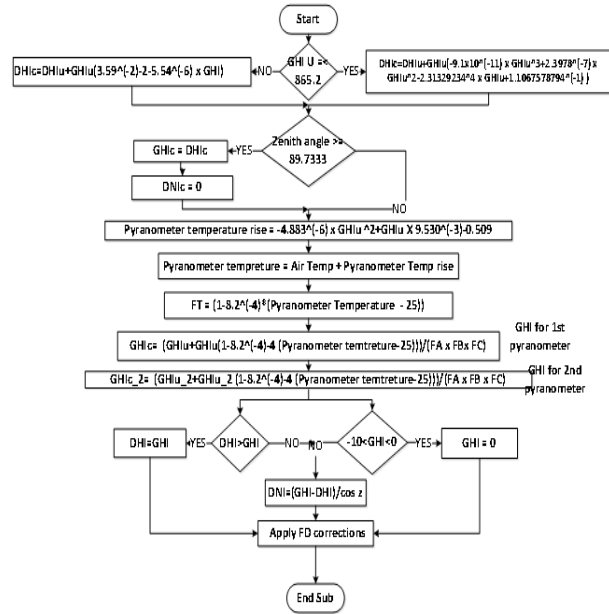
Start

GHI U =< 865.2

NO

YES

DHIc=DHIu+GHIu(3.59^(-2)-2-5.54^(-6) x GHI)

DHIc=DHIu+GHIu(-9.1x10^(-11) x GHIu^3+2.3978^(-7) x GHIu^2-2.31329234^4 x GHIu+1.1067578794^(-1) )

Zenith angle >= 89.7333

YES

GHIc = DHIc

DNIc = 0

NO

Pyranometer temperature rise = -4.883^(-6) x GHIu ^2+GHIu X 9.530^(-3)-0.509

Pyranometer tempreture = Air Temp + Pyranometer Temp rise

FT = (1-8.2^(-4)*(Pyranometer Temperature - 25))

GHIc= (GHIu+GHIu(1-8.2^(-4)-4 (Pyranometer temtreture-25)))/(FA x FBx FC)

GHI for 1st pyranometer

GHIc_2= (GHIu_2+GHIu_2 (1-8.2^(-4)-4 (Pyranometer temtreture-25)))/(FA x FB x FC)

GHI for 2nd pyranometer

DHI=GHI

YES

DHI>GHI

NO

NO

-10<GHI<0

YES

GHI = 0

DNI=(GHI-DHI)/cos z

Apply FD corrections

End Sub